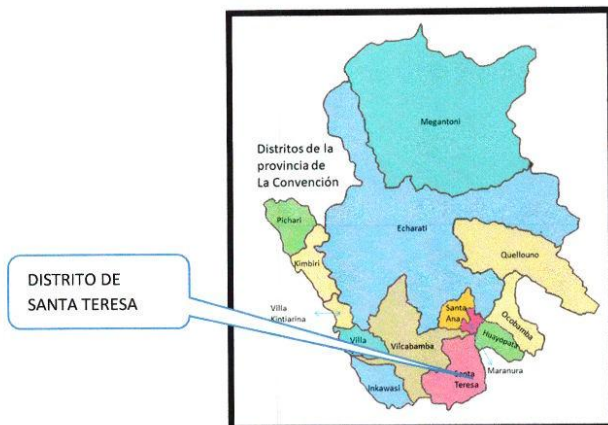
Megantoni

Distritos de la provincia de La Convención

Pichari

Echarati

Quellouno

Kimbiri

DISTRITO DE SANTA TERESA

Villa Kintiarina

Santa Ana

Ocobamba

Huayopata

Villa

Vilcabamba

Maranura

Santa Teresa

Inkawasi